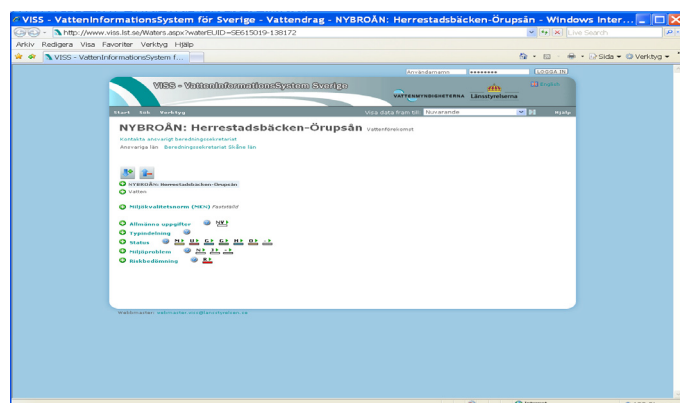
VISS - VattenInformationsSystem för Sverige - Vattendrag - NYBROÅN: Herrestadsbäcken-Örupsån - Windows Inter...

http://www.viss.lst.se/Waters.aspx?waterEUID=SE615019-138172

Live Search

Arkiv Redigera Visa Favoriter Verktyg Hjälp

VISS - VattenInformationsSystem f...

Sida Verktyg

Användarnamn ******** LOGGA IN

VISS - VattenInformationsSystem Sverige

English

VATTENMYNDIGHETERNA Länsstyrelserna

Start Sök Verktyg

Visa data fram till: Nuvarande

Hjälp

NYBROÅN: Herrestadsbäcken-Örupsån Vattenförekomst

Kontakta ansvarigt beredningssekretariat

Ansvariga län Beredningssekretariat Skåne län

NYBROÅN: Herrestadsbäcken-Örupsån

Vatten

Miljökvalitetsnorm (MKN) Fastställd

Allmänna uppgifter

Typindelning

Status

Miljöproblem

Riskbedömning

Webbmaster: webmaster.viss@lansstyrelsen.se